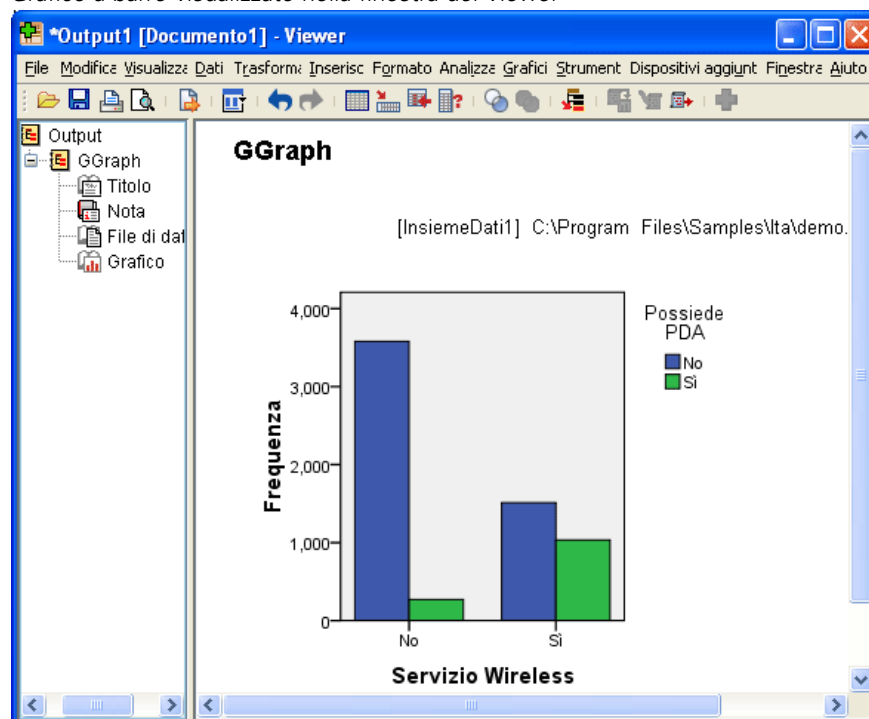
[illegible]

*Output1 [Documento1] - Viewer

File Modifica Visualizza Dati Trasforma Inserisc Formato Analizza Grafici Strument Dispositivi aggiunt Finestra Aiuto

Output
GGraph
Titolo
Nota
File di dat
Grafico

GGraph

[InsiemeDati1] C:\Program Files\Samples\Ita\demo.

Possiede PDA
No
Sì

Frequenza

4,000
3,000
2,000
1,000
0

No
Sì

Servizio Wireless